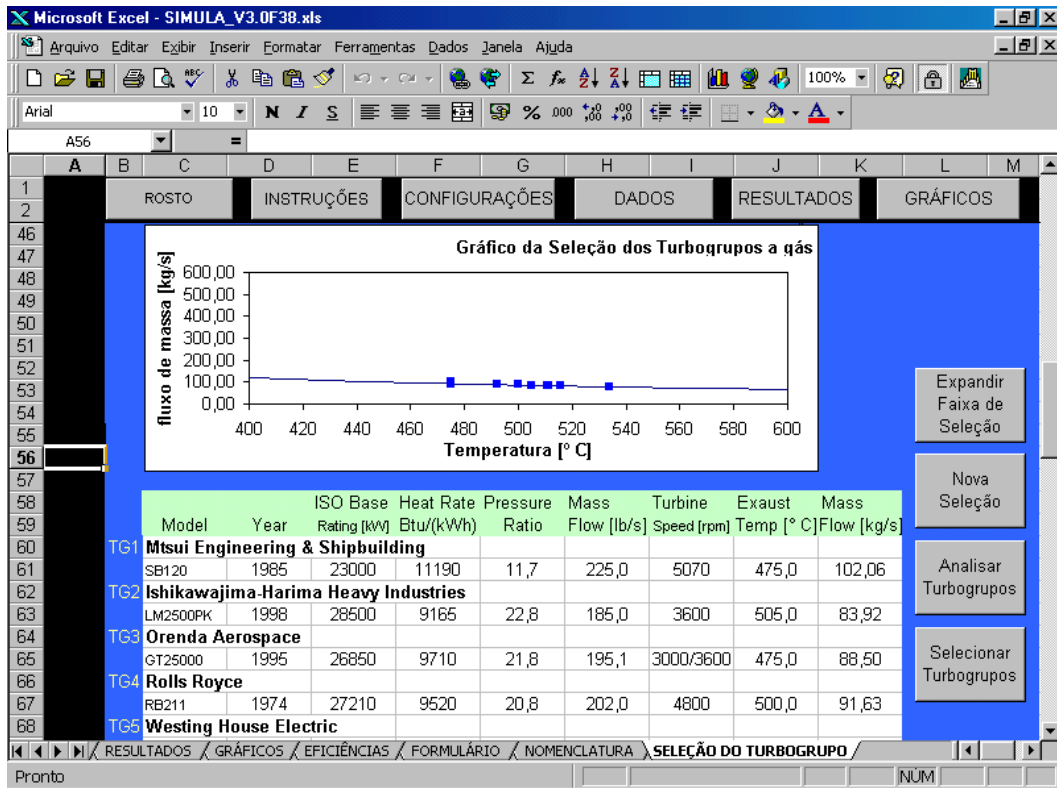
Microsoft Excel - SIMULA_V3.0F38.xls

Arquivo Editar Exibir Inserir Formatar Ferramentas Dados Janela Ajuda

100%

Arial 10 N I S

A56 =

| | A | B | C | D | E | F | G | H | I | J | K | L | M |
|---|---|---|---|---|---|---|---|---|---|---|---|---|---|

ROSTO INSTRUÇÕES CONFIGURAÇÕES DADOS RESULTADOS GRÁFICOS

Gráfico da Seleção dos Turbogrupos a gás

fluxo de massa [kg/s]

600,00
500,00
400,00
300,00
200,00
100,00
0,00

400 420 440 460 480 500 520 540 560 580 600

Temperatura [° C]

Expandir Faixa de Seleção

Nova Seleção

Analisar Turbogrupos

Selecionar Turbogrupos

| | Model | Year | ISO Base Rating [kW] | Heat Rate Btu/(kWh) | Pressure Ratio | Mass Flow [lb/s] | Turbine Speed [rpm] | Exaust Temp [° C] | Mass Flow [kg/s] |
|---|---|---|---|---|---|---|---|---|---|
| TG1 | Mtsui Engineering & Shipbuilding | | | | | | | | |
| | SB120 | 1985 | 23000 | 11190 | 11,7 | 225,0 | 5070 | 475,0 | 102,06 |
| TG2 | Ishikawajima-Harima Heavy Industries | | | | | | | | |
| | LM2500PK | 1998 | 28500 | 9165 | 22,8 | 185,0 | 3600 | 505,0 | 83,92 |
| TG3 | Orenda Aerospace | | | | | | | | |
| | GT25000 | 1995 | 26850 | 9710 | 21,8 | 195,1 | 3000/3600 | 475,0 | 88,50 |
| TG4 | Rolls Royce | | | | | | | | |
| | RB211 | 1974 | 27210 | 9520 | 20,8 | 202,0 | 4800 | 500,0 | 91,63 |
| TG5 | Westing House Electric | | | | | | | | |

1 2 46 47 48 49 50 51 52 53 54 55 56 57 58 59 60 61 62 63 64 65 66 67 68

RESULTADOS / GRÁFICOS / EFICIÊNCIAS / FORMULÁRIO / NOMENCLATURA / SELEÇÃO DO TURBOGRUPO

Pronto NÚM